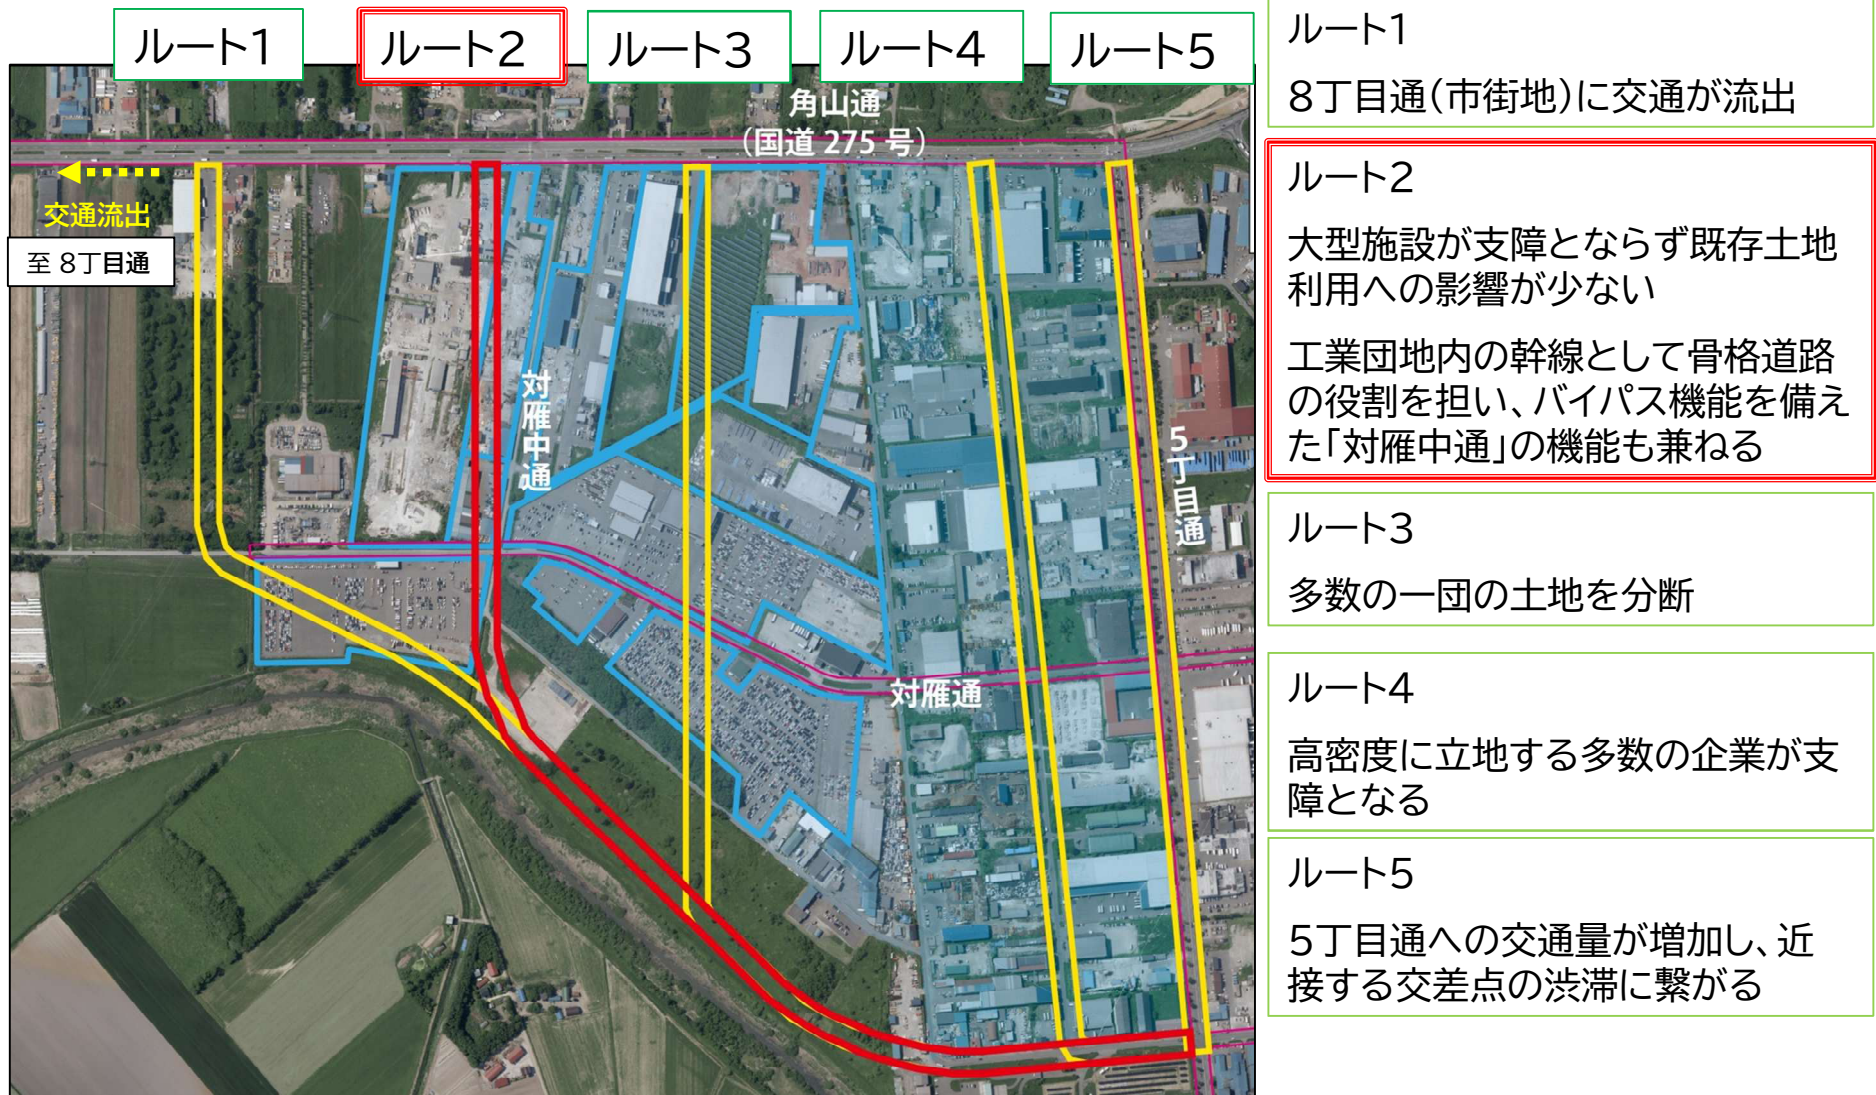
ルート1

ルート2

ルート3

ルート4

ルート5

角山通
(国道 275 号)

交通流出

至 8丁目通

対雁中通

対雁通

5丁目通

ルート1

8丁目通(市街地)に交通が流出

ルート2

大型施設が支障とならず既存土地利用への影響が少ない

工業団地内の幹線として骨格道路の役割を担い、バイパス機能を備えた「対雁中通」の機能も兼ねる

ルート3

多数の一団の土地を分断

ルート4

高密度に立地する多数の企業が支障となる

ルート5

5丁目通への交通量が増加し、近接する交差点の渋滞に繋がる